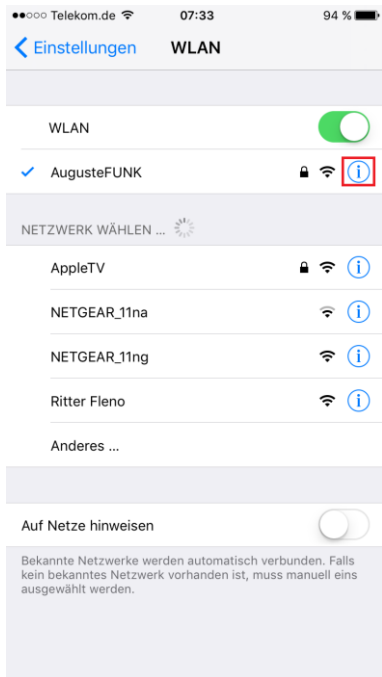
●●○○○ Telekom.de 07:33 94 %

Einstellungen WLAN

WLAN

AugusteFUNK

NETZWERK WÄHLEN ...

AppleTV

NETGEAR_11na

NETGEAR_11ng

Ritter Fleno

Anderes ...

Auf Netze hinweisen

Bekannte Netzwerke werden automatisch verbunden. Falls kein bekanntes Netzwerk vorhanden ist, muss manuell eins ausgewählt werden.